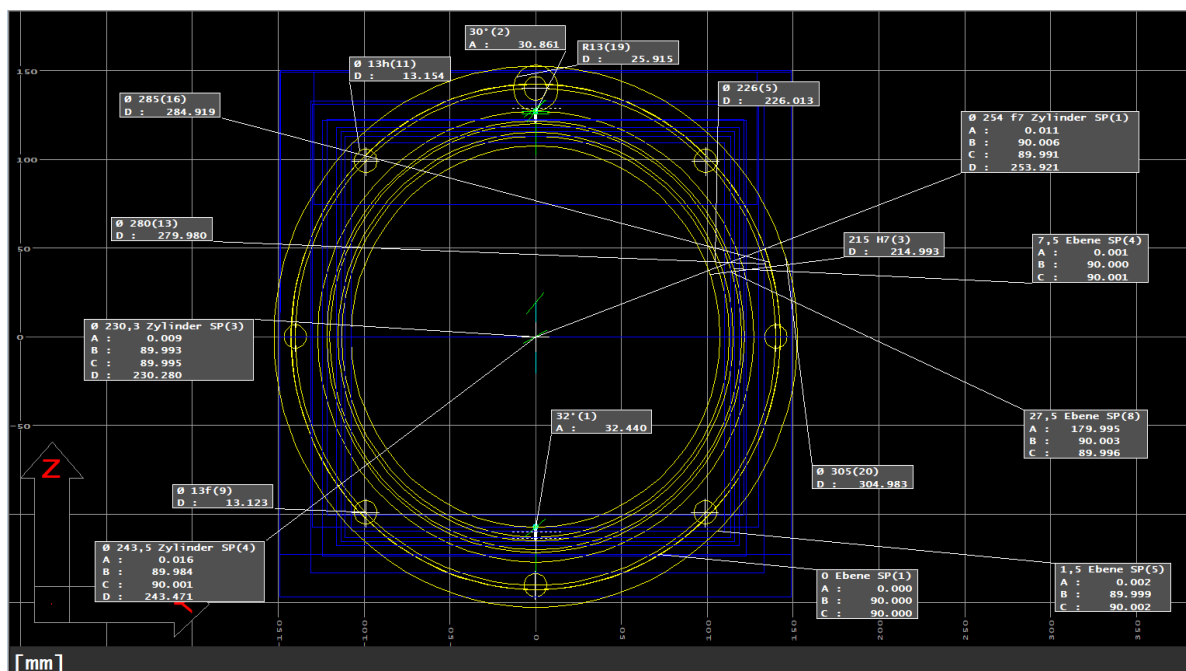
30°(2)
A : 30.861

R13(19)
D : 25.915

Ø 13h(11)
D : 13.154

Ø 226(5)
D : 226.013

Ø 285(16)
D : 284.919

Ø 254 f7 Zylinder SP(1)
A : 0.011
B : 90.006
C : 89.991
D : 253.921

Ø 280(13)
D : 279.980

215 H7(3)
D : 214.993

7,5 Ebene SP(4)
A : 0.001
B : 90.000
C : 90.001

Ø 230,3 Zylinder SP(3)
A : 0.009
B : 89.993
C : 89.995
D : 230.280

32°(1)
A : 32.440

27,5 Ebene SP(8)
A : 179.995
B : 90.003
C : 89.996

Ø 305(20)
D : 304.983

Ø 13f(9)
D : 13.123

Ø 243,5 Zylinder SP(4)
A : 0.016
B : 89.984
C : 90.001
D : 243.471

0 Ebene SP(1)
A : 0.000
B : 90.000
C : 90.000

1,5 Ebene SP(5)
A : 0.002
B : 89.999
C : 90.002

150
100
50
0
-50

Z

-150 -100 -50 0 50 100 150 200 250 300 350

[mm]